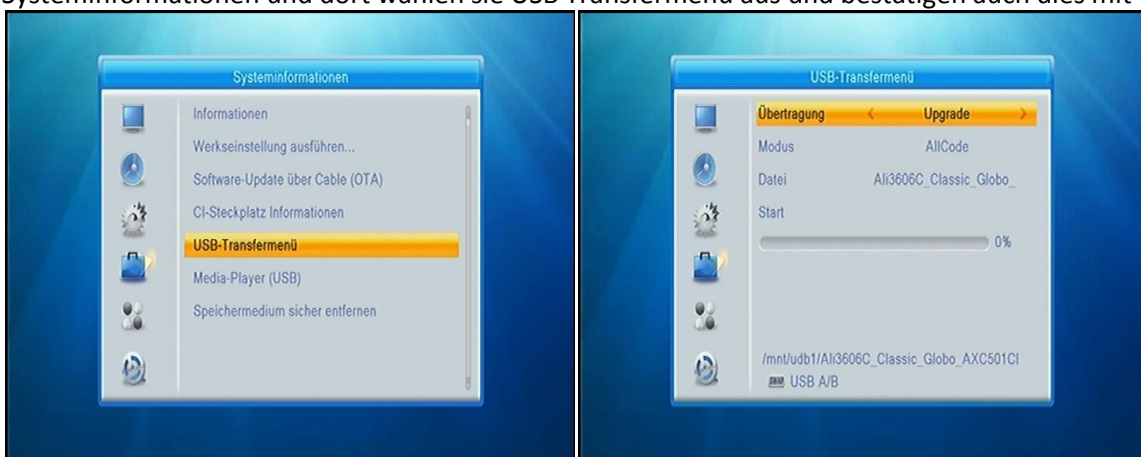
Systeminformationen und dort wählen sie USB-Transfermenü aus und bestätigen auch dies mit

Systeminformationen

Informationen

Werkseinstellung ausführen...

Software-Update über Cable (OTA)

CI-Steckplatz Informationen

USB-Transfermenü

Media-Player (USB)

Speichermedium sicher entfernen

USB-Transfermenü

Übertragung Upgrade

Modus AllCode

Datei Ali3606C_Classic_Globo_

Start

0%

/mnt/udb1/Ali3606C_Classic_Globo_AXC501CI

USB A/B